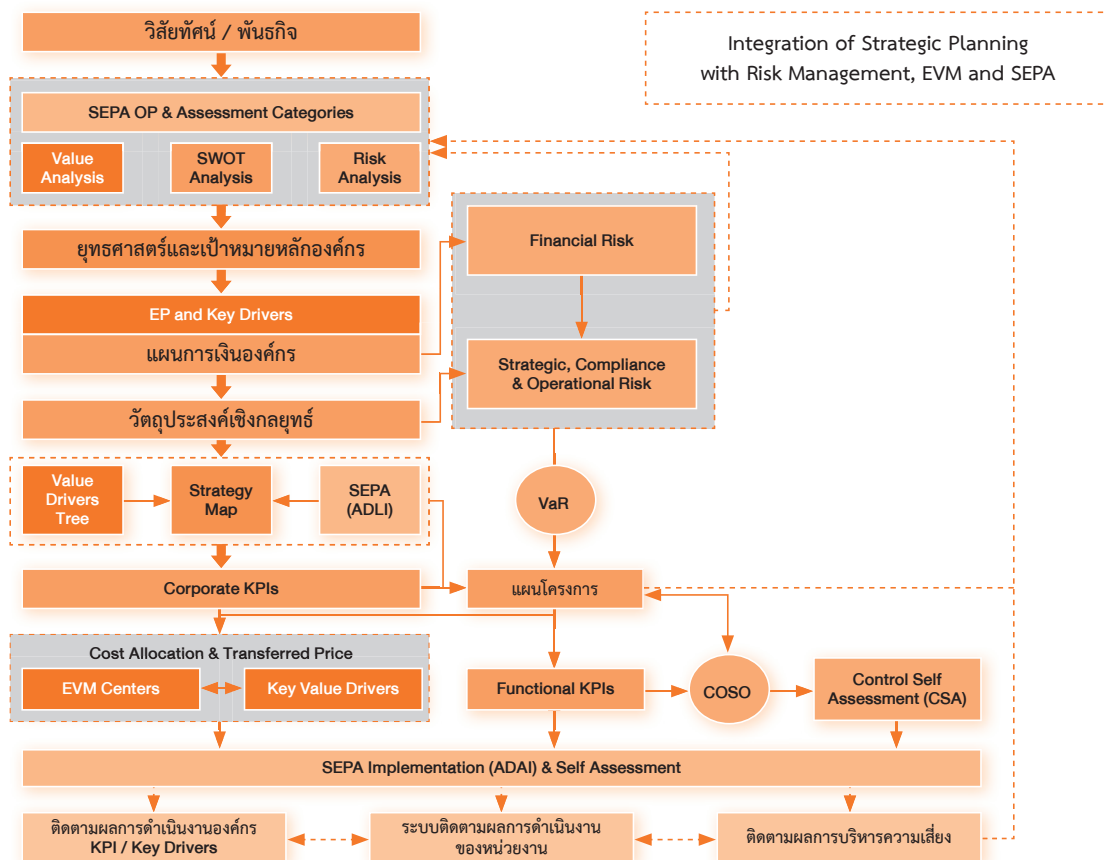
วิสัยทัศน์ / พันธกิจ

Integration of Strategic Planning with Risk Management, EVM and SEPA

SEPA OP & Assessment Categories

Value Analysis

SWOT Analysis

Risk Analysis

ยุทธศาสตร์และเป้าหมายหลักองค์กร

Financial Risk

EP and Key Drivers

แผนการเงินองค์กร

Strategic, Compliance & Operational Risk

วัตถุประสงค์เชิงกลยุทธ์

Value Drivers Tree

Strategy Map

SEPA (ADLI)

VaR

Corporate KPIs

แผนโครงการ

Cost Allocation & Transferred Price

EVM Centers

Key Value Drivers

Functional KPIs

COSO

Control Self Assessment (CSA)

SEPA Implementation (ADAI) & Self Assessment

ติดตามผลการดำเนินงานองค์กร KPI / Key Drivers

ระบบติดตามผลการดำเนินงานของหน่วยงาน

ติดตามผลการบริหารความเสี่ยง